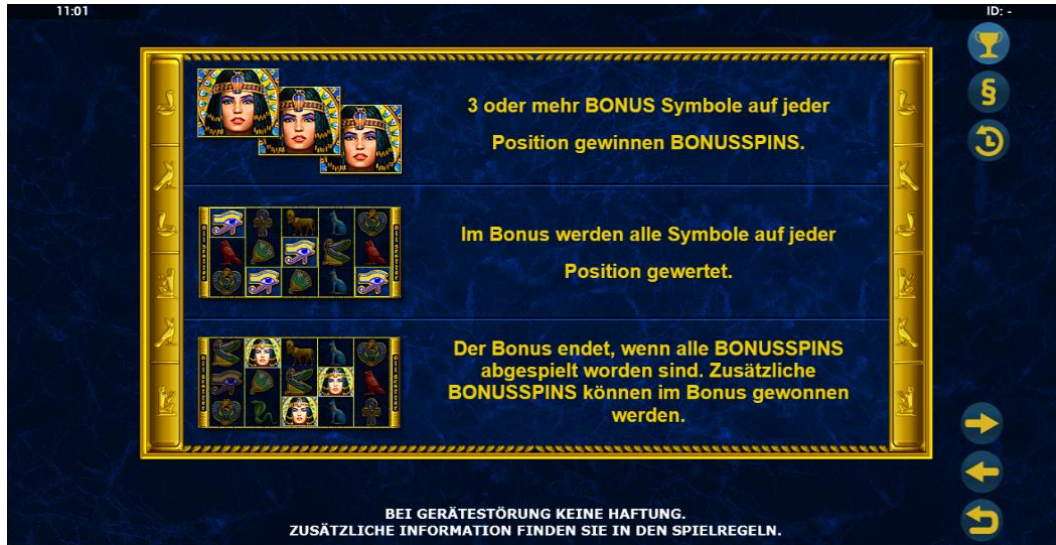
11:01

ID: -

3 oder mehr BONUS Symbole auf jeder Position gewinnen BONUSSPINS.

Im Bonus werden alle Symbole auf jeder Position gewertet.

Der Bonus endet, wenn alle BONUSSPINS abgespielt worden sind. Zusätzliche BONUSSPINS können im Bonus gewonnen werden.

BEI GERÄTESTÖRUNG KEINE HAFTUNG.
ZUSÄTZLICHE INFORMATION FINDEN SIE IN DEN SPIELREGELN.